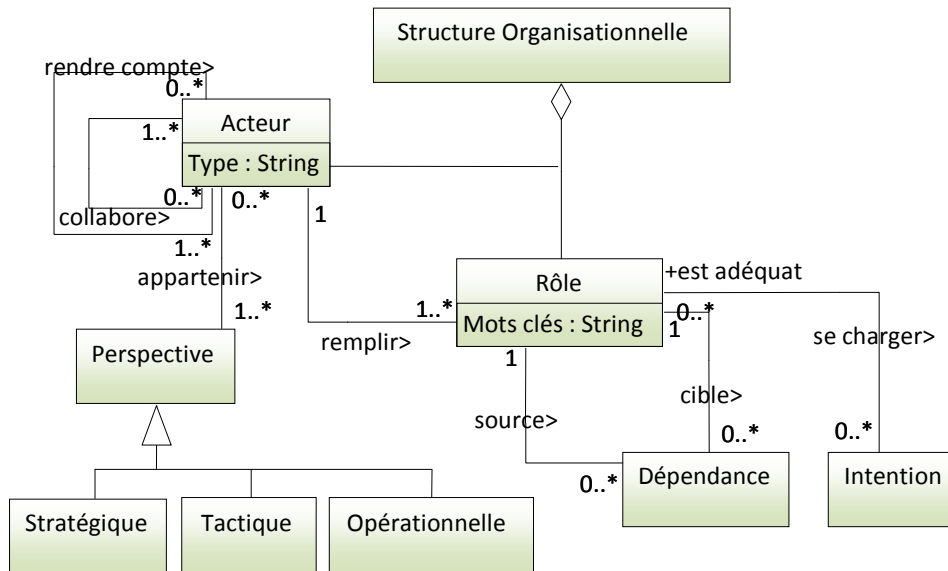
Structure Organisationnelle

rendre compte>
0..*
1..*
Acteur
Type : String
0..*
collabore>
0..*
1..*
1
appartenir>
1..*

Rôle
Mots clés : String
+est adéquat
1..*
0..*
1
remplir>
1
se charger>
cible>
source>
0..*
0..*
0..*

Perspective

Dépendance
Intention

Stratégique
Tactique
Opérationnelle